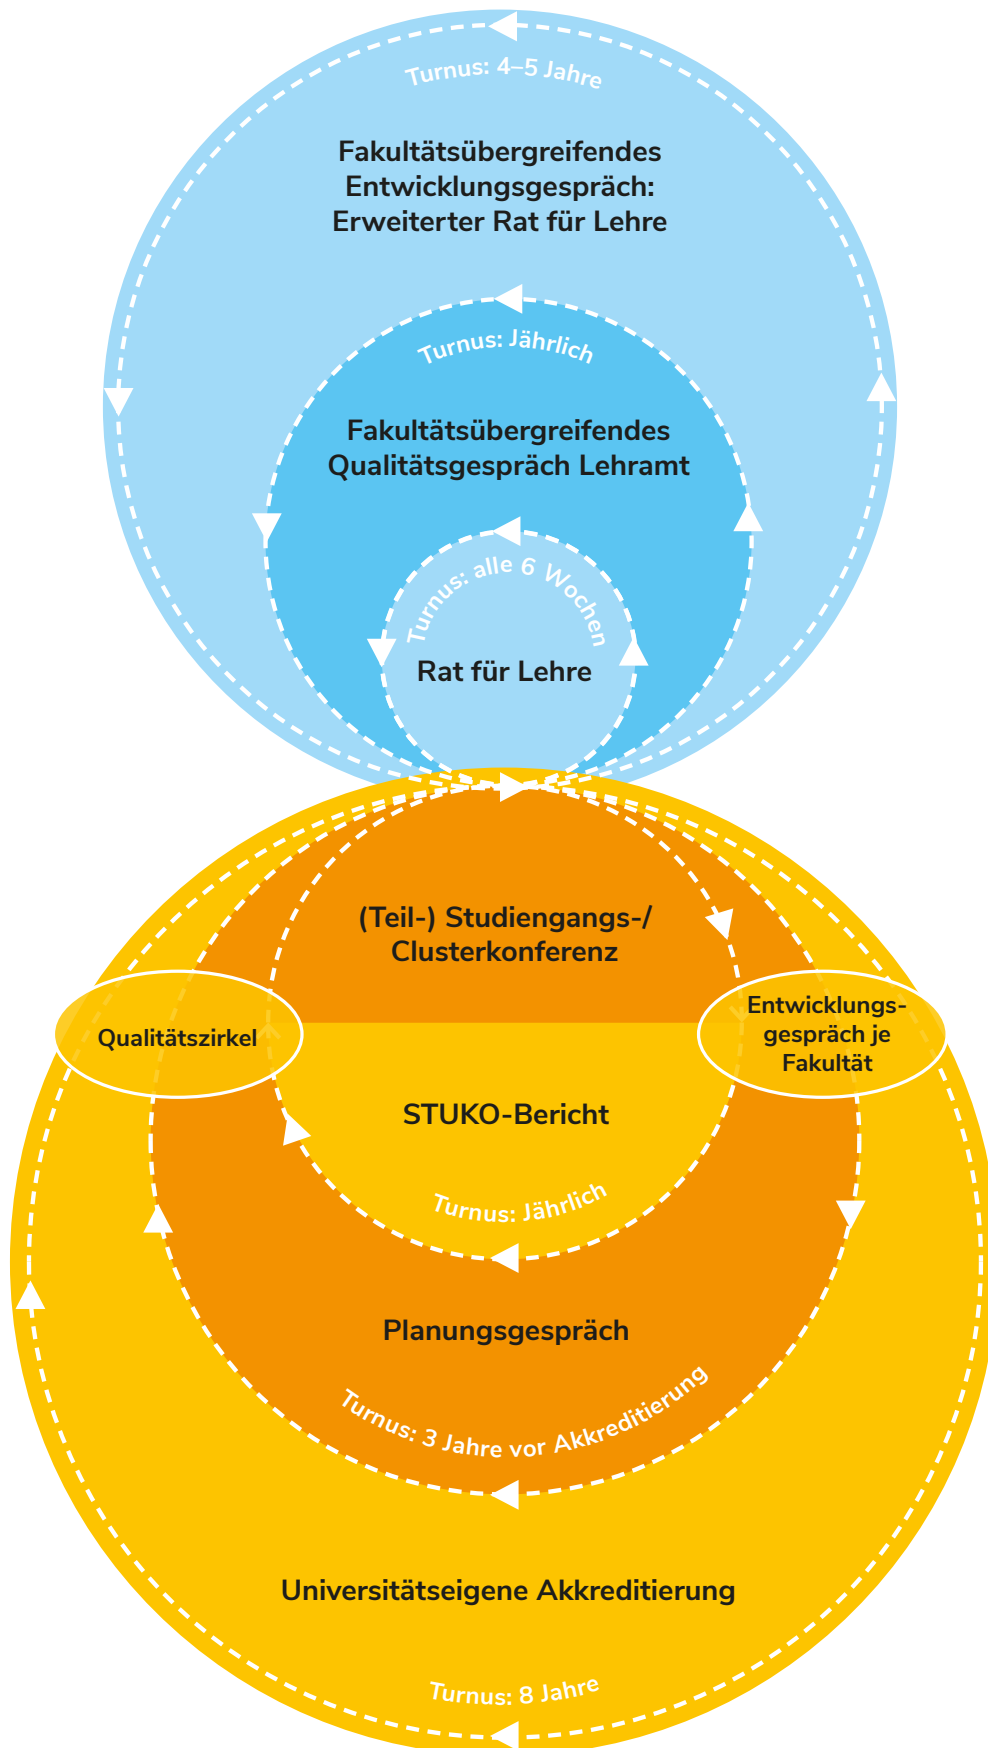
Turnus: 4–5 Jahre

Fakultätsübergreifendes Entwicklungsgespräch: Erweiterter Rat für Lehre

Turnus: Jährlich

Fakultätsübergreifendes Qualitätsgespräch Lehramt

Turnus: alle 6 Wochen

Rat für Lehre

(Teil-) Studiengangs-/ Clusterkonferenz

Qualitätszirkel

Entwicklungsgespräch je Fakultät

STUKO-Bericht

Turnus: Jährlich

Planungsgespräch

Turnus: 3 Jahre vor Akkreditierung

Universitätseigene Akkreditierung

Turnus: 8 Jahre